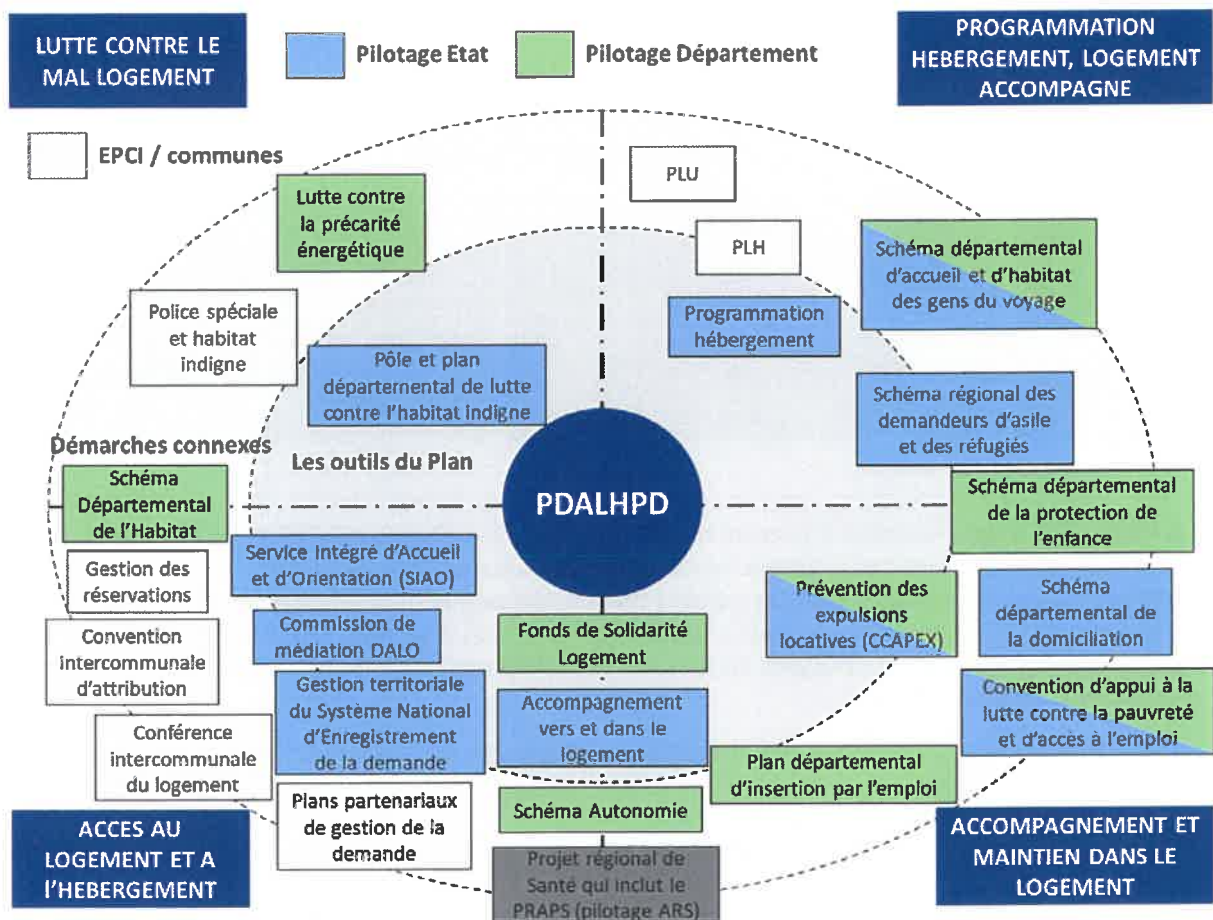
LUTTE CONTRE LE MAL LOGEMENT

Pilotage Etat

Pilotage Département

PROGRAMMATION HEBERGEMENT, LOGEMENT ACCOMPAGNE

EPCI / communes

Lutte contre la précarité énergétique

PLU

PLH

Schéma départemental d'accueil et d'habitat des gens du voyage

Police spéciale et habitat indigne

Programmation hébergement

Pôle et plan départemental de lutte contre l'habitat indigne

Schéma régional des demandeurs d'asile et des réfugiés

Démarches connexes

Les outils du Plan

Schéma Départemental de l'Habitat

PDALHPD

Schéma départemental de la protection de l'enfance

Gestion des réservations

Service Intégré d'Accueil et d'Orientation (SIAO)

Prévention des expulsions locatives (CCAPEX)

Schéma départemental de la domiciliation

Convention intercommunale d'attribution

Commission de médiation DALO

Fonds de Solidarité Logement

Gestion territoriale du Système National d'Enregistrement de la demande

Accompagnement vers et dans le logement

Convention d'appui à la lutte contre la pauvreté et d'accès à l'emploi

Conférence intercommunale du logement

Plan départemental d'insertion par l'emploi

Plans partenariaux de gestion de la demande

Schéma Autonomie

ACCES AU LOGEMENT ET A L'HEBERGEMENT

Projet régional de Santé qui inclut le PRAPS (pilotage ARS)

ACCOMPAGNEMENT ET MAINTIEN DANS LE LOGEMENT